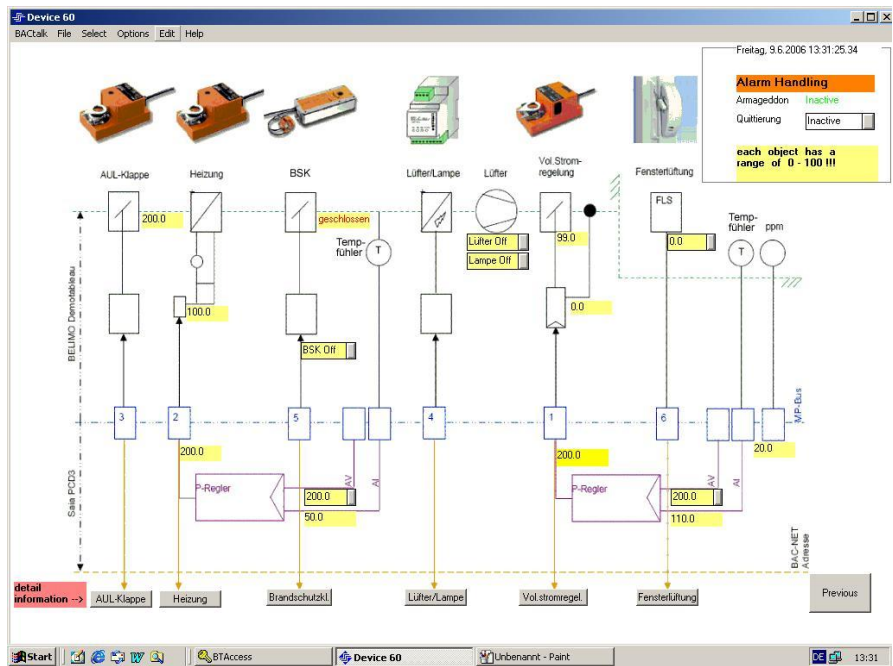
Device 60

BACtalk File Select Options Edit Help

Freitag, 9.6.2006 13:31:25.34

Alarm Handling

Armageddon Inactive

Quittierung Inactive

each object has a range of 0 - 100 !!!

AUL-Klappe

Heizung

BSK

Lüfter/Lampe

Lüfter

Vol.Strom-regelung

Fensterlüftung

200.0

geschlossen

Temp-fühler

T

Lüfter Off

Lampe Off

99.0

FLS

0.0

Temp-fühler

T

ppm

BELIMO Demotableau

100.0

0.0

BSK Off

3

2

5

4

1

6

MP-Bus

200.0

200.0

20.0

Saia PCD3

P-Regler

200.0

AV

AI

50.0

P-Regler

200.0

AV

AI

110.0

BAC-NET Adresse

detail information -->

AUL-Klappe

Heizung

Brandschutzkl.

Lüfter/Lampe

Vol.stromregel.

Fensterlüftung

Previous

Start

BTAccess

Device 60

Unbenannt - Paint

DE

13:31